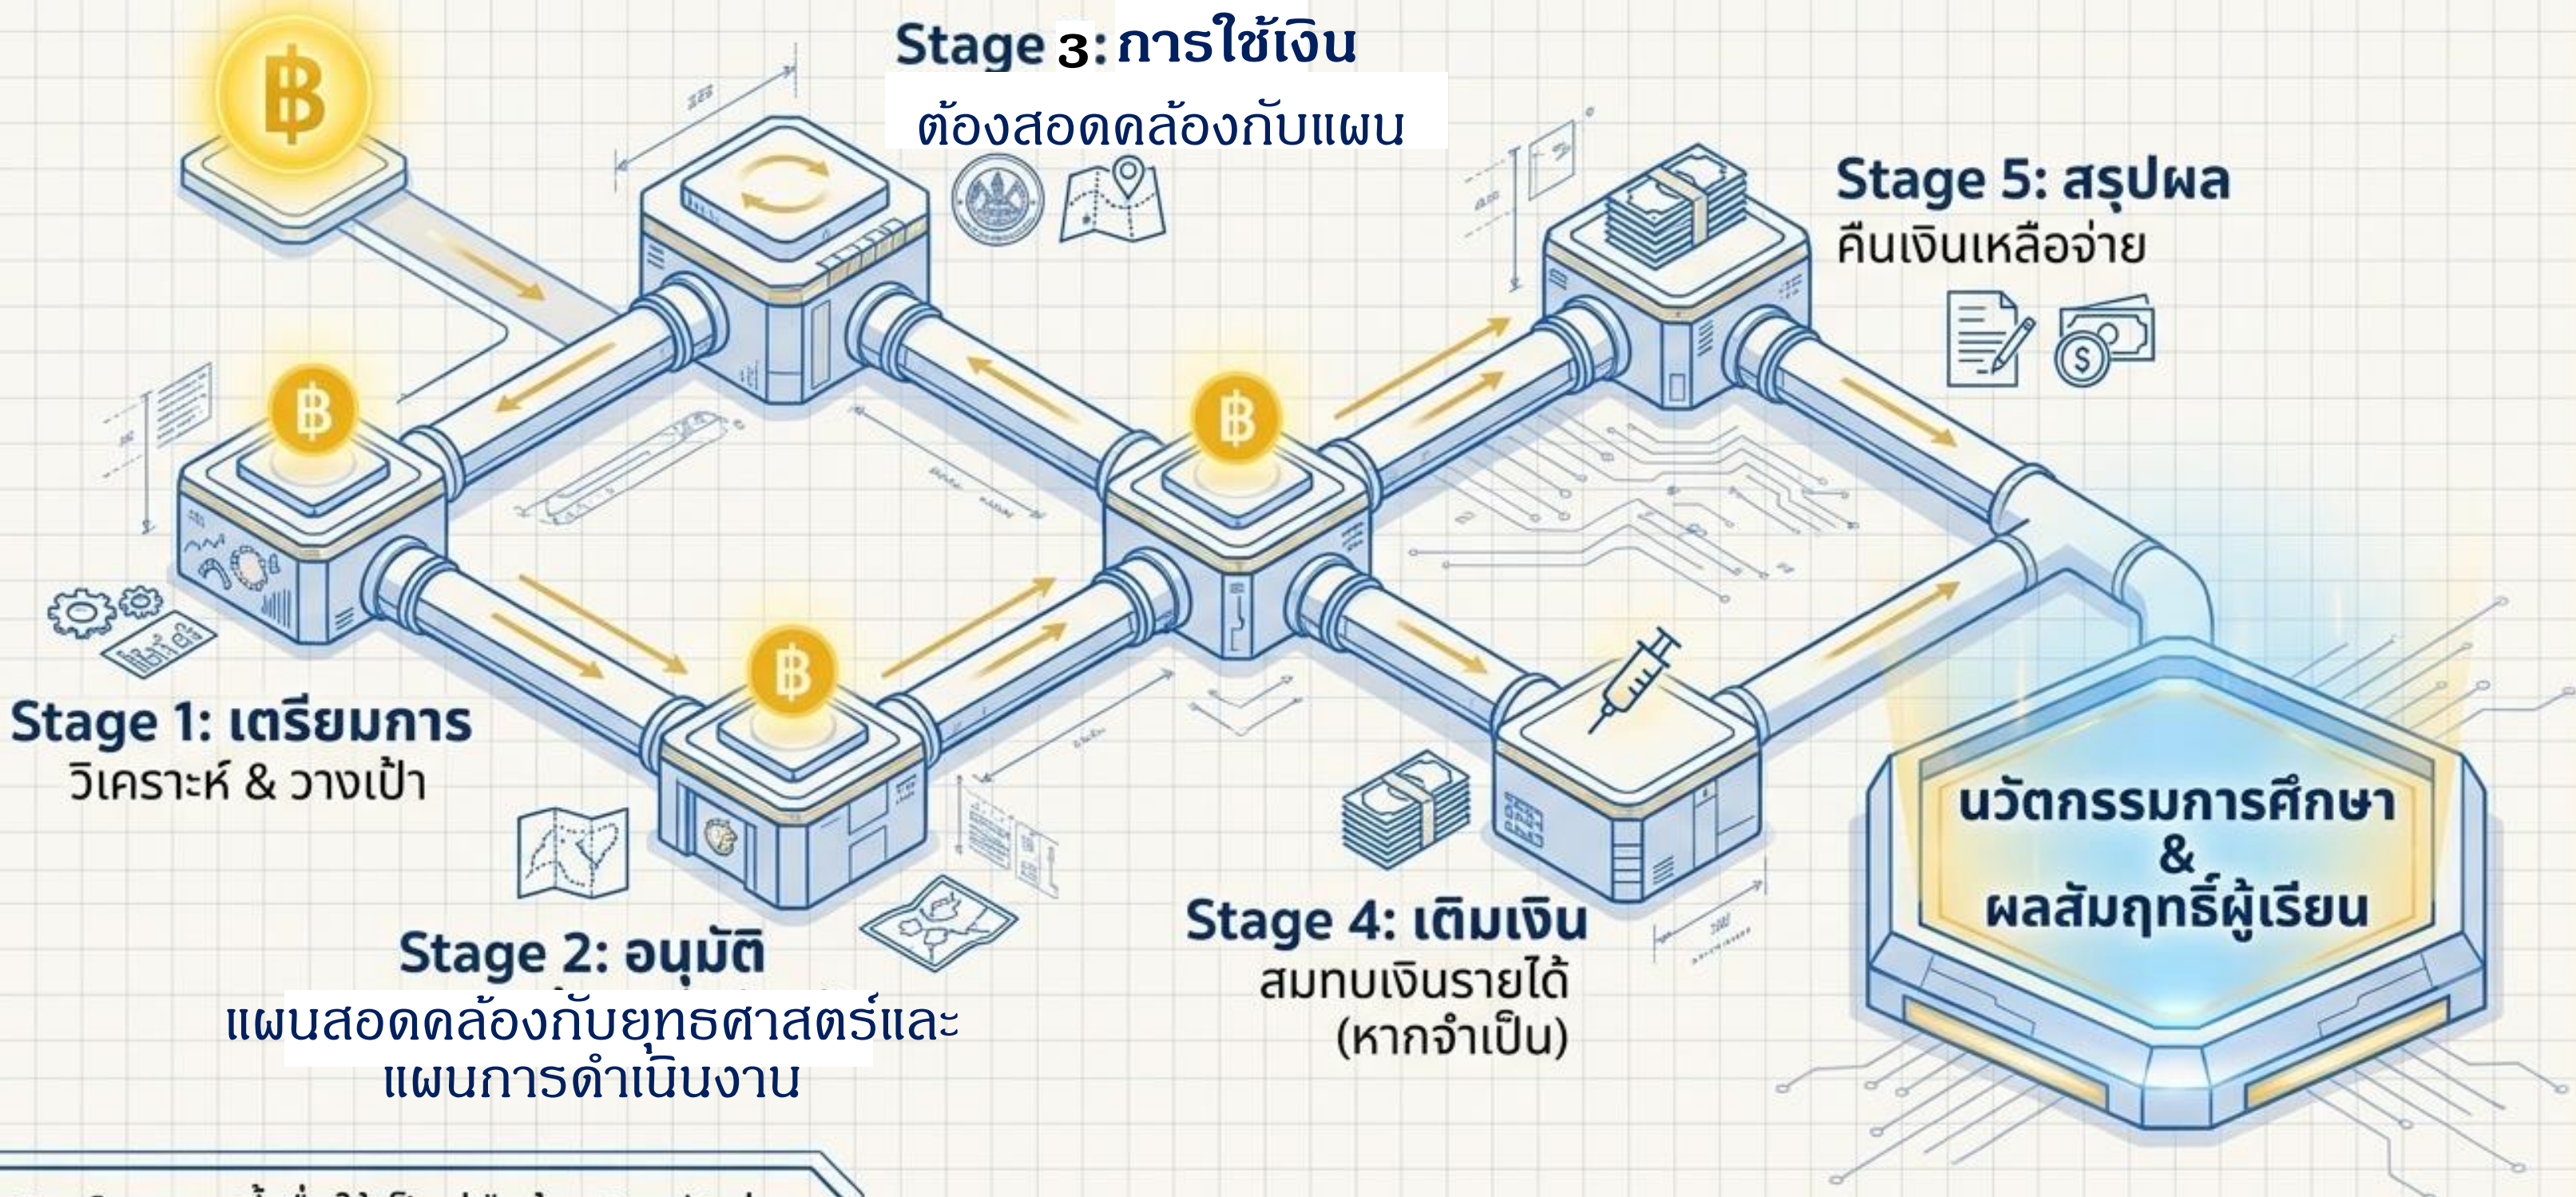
Stage 3: การใช้เงิน
ต้องสอดคล้องกับแผน

Stage 5: สรุปผล
คืนเงินเหลือจ่าย

Stage 1: เตรียมการ
วิเคราะห์ & วางเป้า

Stage 2: อนุมัติ
แผนสอดคล้องกับยุทธศาสตร์และแผนการดำเนินงาน

Stage 4: เติมเงิน
สมทบเงินรายได้
(หากจำเป็น)

นวัตกรรมการศึกษา
&
ผลสัมฤทธิ์ผู้เรียน

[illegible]